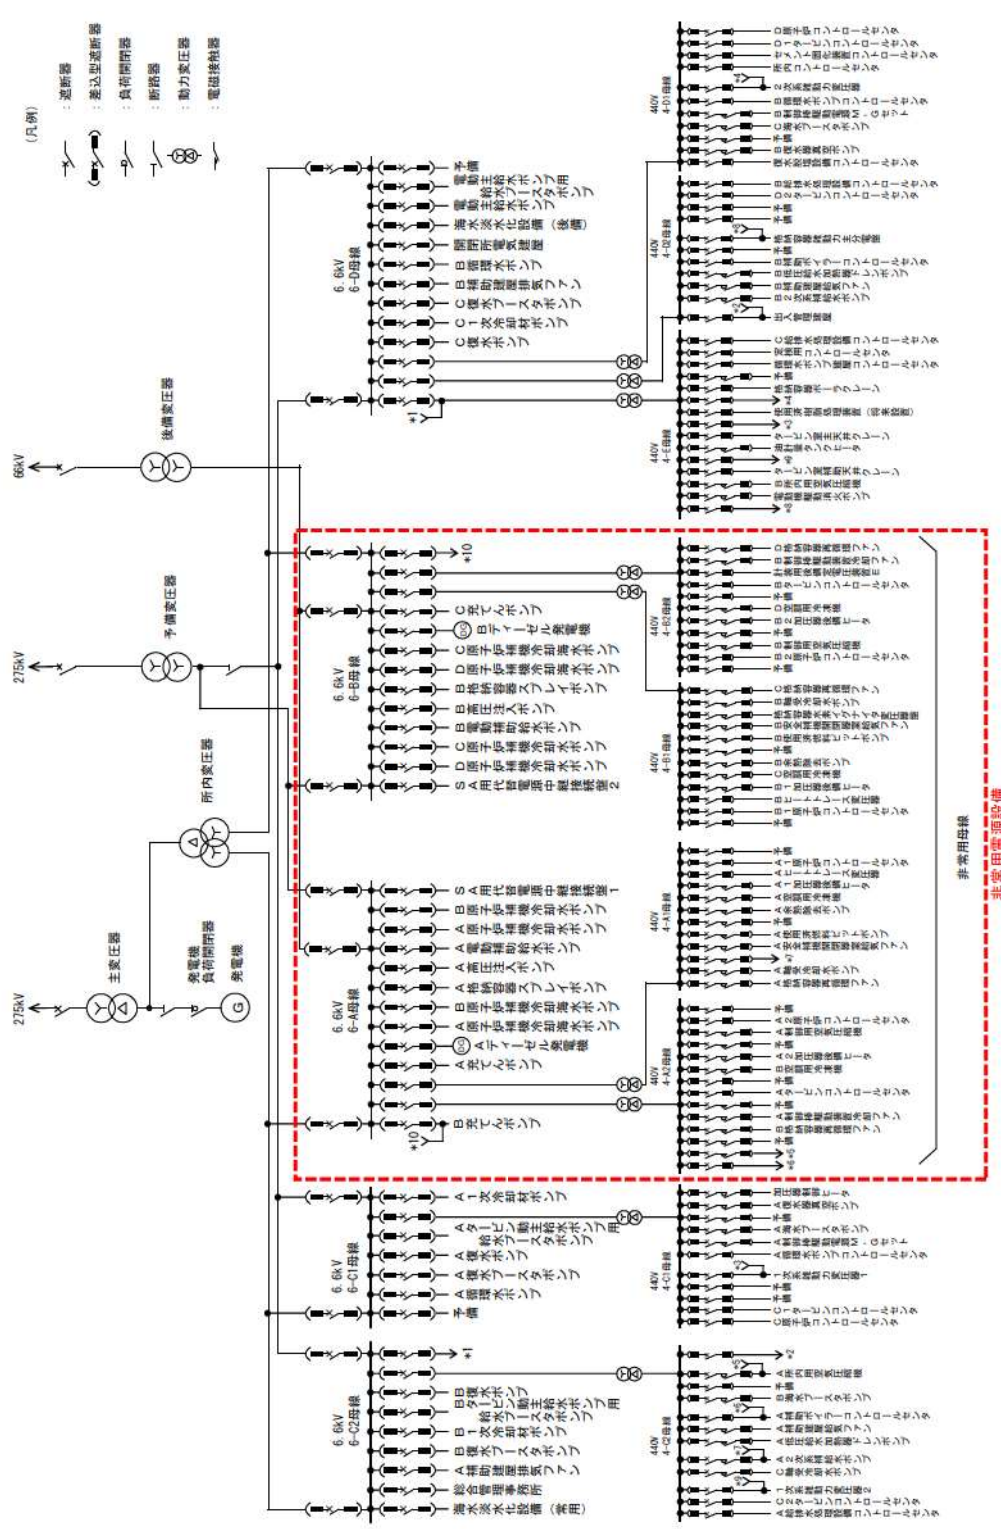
(凡例)
：遮断器
：差込型遮断器
：負荷開閉器
：断路器
：動力変圧器
：電磁接触器

66kV
後備変圧器
275kV
予備変圧器
275kV
主変圧器
所内変圧器
発電機負荷開閉器
発電機
G

6.6kV 6-D母線
予備
電動主給水ポンプ
補助ボイラ用
海水淡水化設備（後備）
開閉所電気設備
B循環水ポンプ
B補助建屋排気ファン
C復水ブースタポンプ
C1次冷却材ポンプ
C復水ポンプ
*1

440V 4-D1母線
440V 4-D2母線
440V 4-E母線

6.6kV 6-B母線
*10
C充てんポンプ
Bディーゼル発電機
C原子炉補機冷却海水ポンプ
D原子炉補機冷却海水ポンプ
B格納容器スプレイポンプ
B高圧注入ポンプ
B電動補助給水ポンプ
C原子炉補機冷却水ポンプ
D原子炉補機冷却水ポンプ
SA用代替電源中継接続盤2

440V 4-B2母線
440V 4-B1母線

6.6kV 6-A母線
SA用代替電源中継接続盤1
B原子炉補機冷却水ポンプ
A原子炉補機冷却水ポンプ
A電動補助給水ポンプ
A高圧注入ポンプ
A格納容器スプレイポンプ
B原子炉補機冷却海水ポンプ
A原子炉補機冷却海水ポンプ
Aディーゼル発電機
A充てんポンプ
B充てんポンプ
*10

440V 4-A1母線
440V 4-A2母線

非常用母線
非常用電源設備

6.6kV 6-C1母線
A1次冷却材ポンプ
Aタービン動主給水ポンプ用
A復水ブースタポンプ
A復水ポンプ
A循環水ポンプ
予備

440V 4-C1母線

6.6kV 6-C2母線
*1
BBタービン動主給水ポンプ用
B1次冷却材ポンプ
B復水ブースタポンプ
A補助建屋排気ファン
総合管理事務所
海水淡水化設備（常用）

440V 4-C2母線